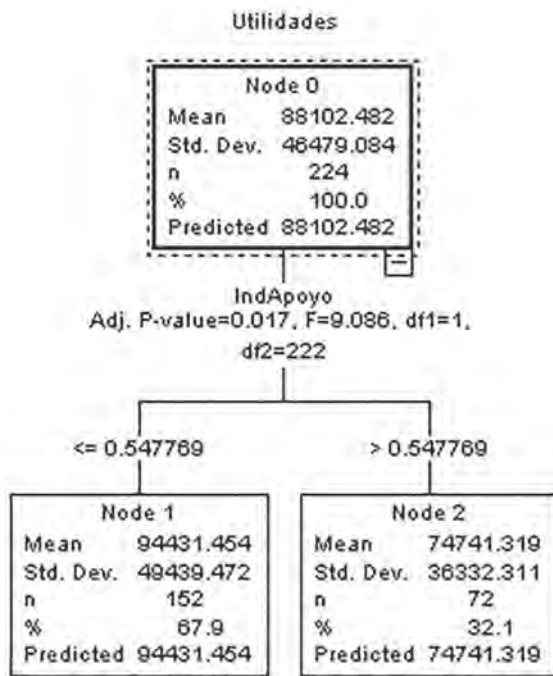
Utilidades

Node 0

| | |
|---|---|
| Mean | 88102.482 |
| Std. Dev. | 46479.084 |
| n | 224 |
| % | 100.0 |
| Predicted | 88102.482 |

IndApoyo
Adj. P-value=0.017, F=9.086, df1=1, df2=222

<= 0.547769

> 0.547769

Node 1

| | |
|---|---|
| Mean | 94431.454 |
| Std. Dev. | 49439.472 |
| n | 152 |
| % | 67.9 |
| Predicted | 94431.454 |

Node 2

| | |
|---|---|
| Mean | 74741.319 |
| Std. Dev. | 36332.311 |
| n | 72 |
| % | 32.1 |
| Predicted | 74741.319 |